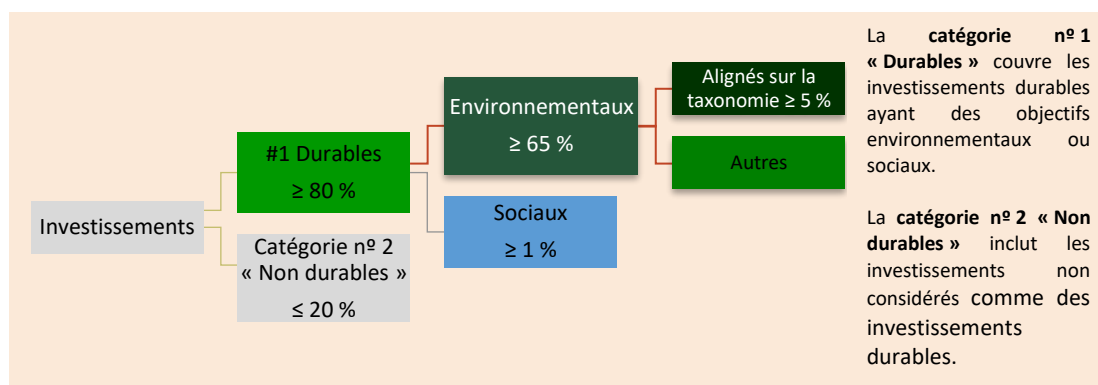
Investissements

#1 Durables
≥ 80 %

Catégorie nº 2
« Non durables »
≤ 20 %

Environnementaux
≥ 65 %

Sociaux
≥ 1 %

Alignés sur la taxonomie ≥ 5 %

Autres

La **catégorie nº 1 « Durables »** couvre les investissements durables ayant des objectifs environnementaux ou sociaux.

La **catégorie nº 2 « Non durables »** inclut les investissements non considérés comme des investissements durables.